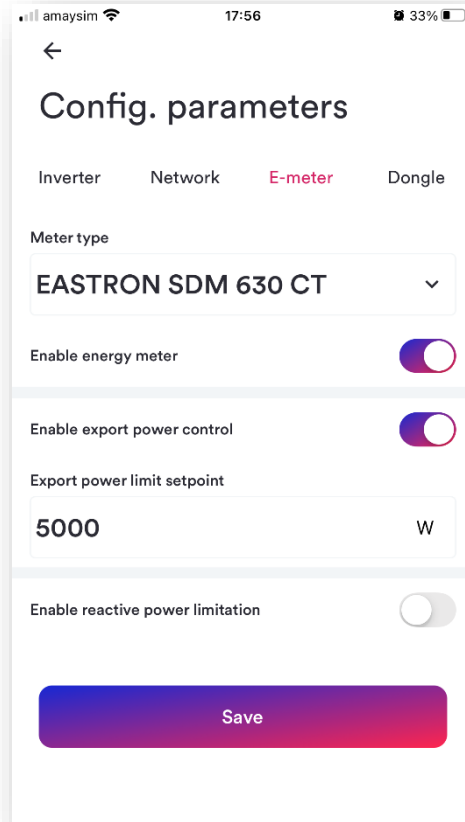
amaysim 17:56 33%

Config. parameters

Inverter Network E-meter Dongle

Meter type

EASTRON SDM 630 CT

Enable energy meter

Enable export power control

Export power limit setpoint

5000 W

Enable reactive power limitation

Save